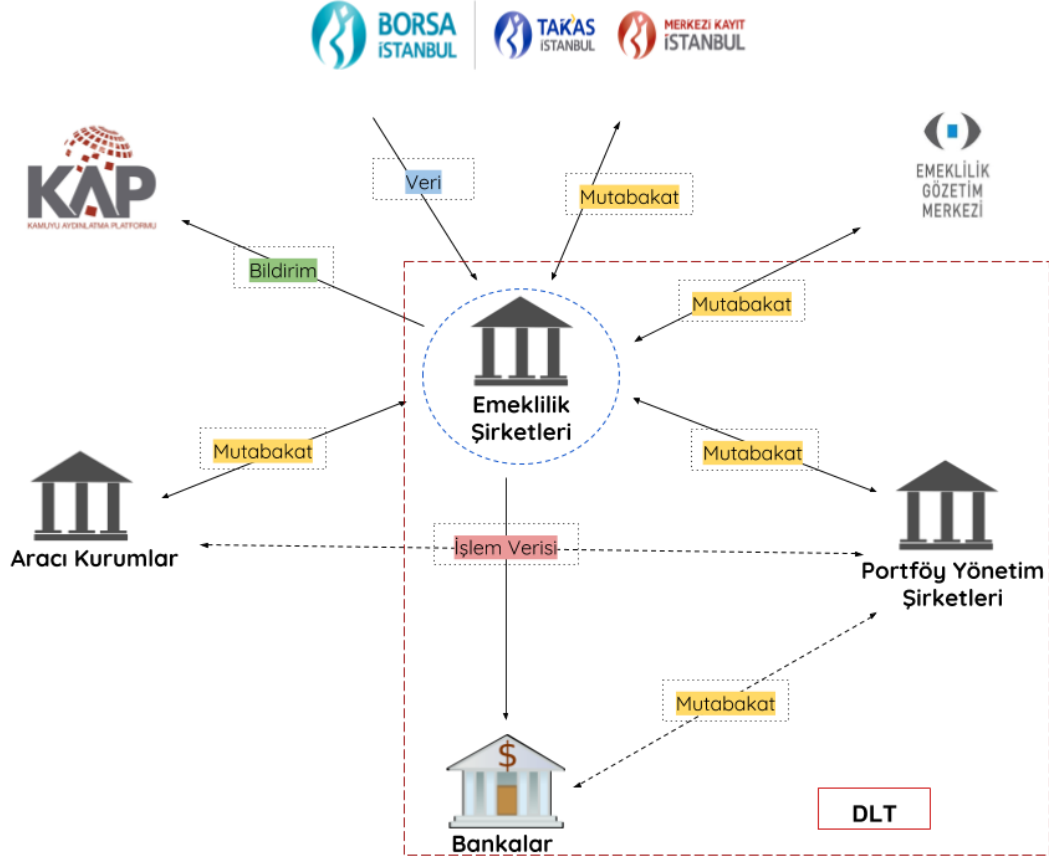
BORSA İSTANBUL
TAKAS İSTANBUL
MERKEZİ KAYIT İSTANBUL

KAP
KAMUYU AYDINLATMA PLATFORMU

EMEKLİLİK GÖZETİM MERKEZİ

Veri
Mutabakat
Bildirim
Mutabakat

Emeklilik Şirketleri

Mutabakat
Mutabakat

Aracı Kurumlar
İşlem Verisi
Portföy Yönetim Şirketleri

Mutabakat

Bankalar

DLT